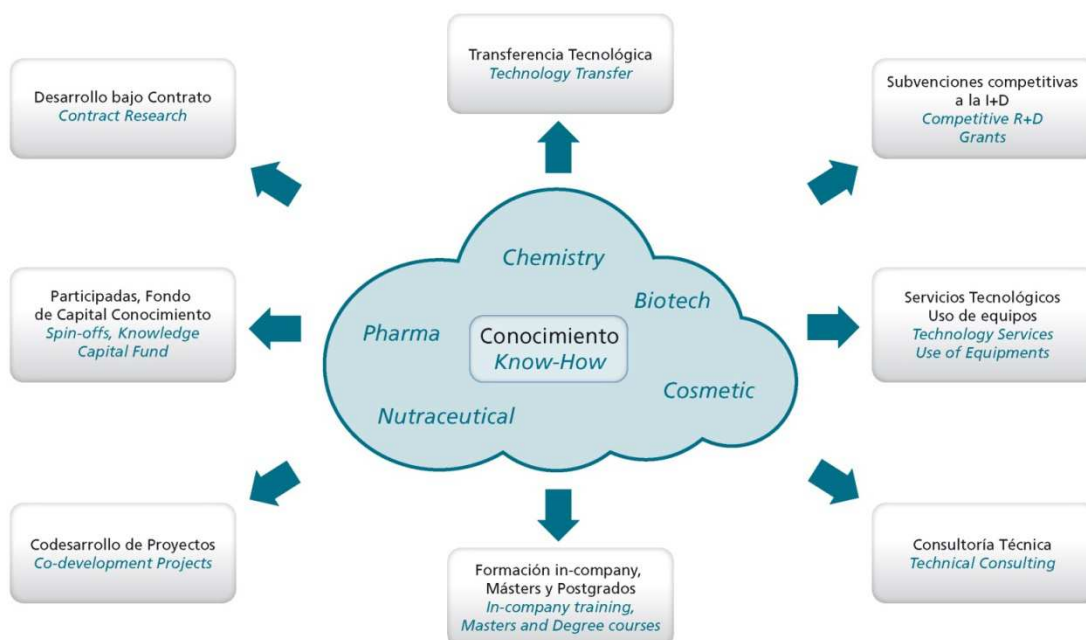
Transferencia Tecnológica
Technology Transfer

Desarrollo bajo Contrato
Contract Research

Subvenciones competitivas a la I+D
Competitive R+D Grants

Chemistry

Biotech

Pharma

Conocimiento
Know-How

Cosmetic

Nutraceutical

Participadas, Fondo de Capital Conocimiento
Spin-offs, Knowledge Capital Fund

Servicios Tecnológicos
Uso de equipos
Technology Services
Use of Equipments

Codesarrollo de Proyectos
Co-development Projects

Formación in-company, Másters y Postgrados
In-company training, Masters and Degree courses

Consultoría Técnica
Technical Consulting